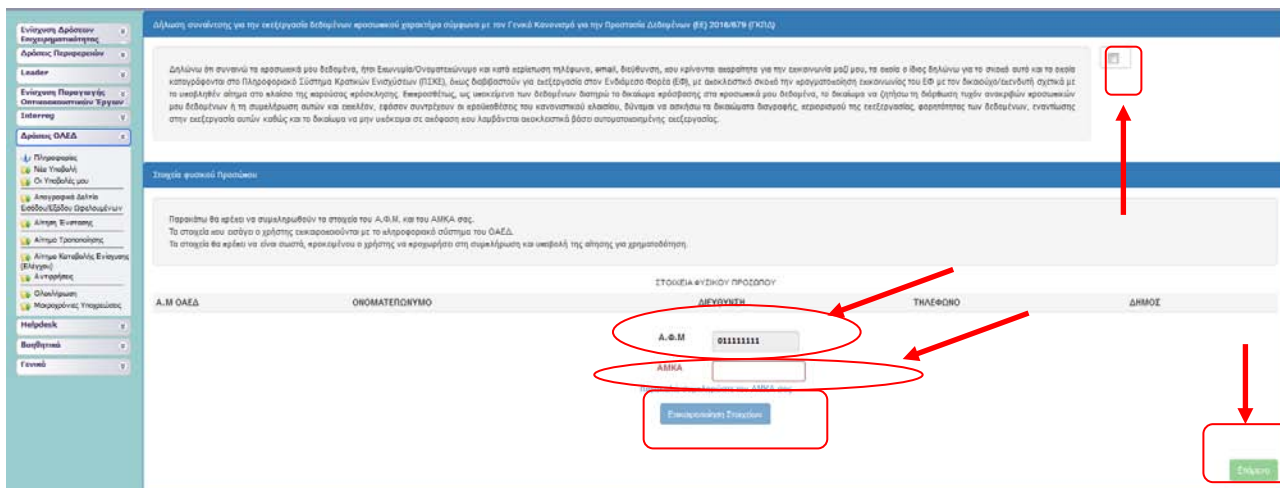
Ενίσχυση Δράσεων Επιχειρηματικότητας
Δράσεις Περιφερειών
Leader
Ενίσχυση Παραγωγής Οπτικοακουστικών Έργων
Interreg
Δράσεις ΟΑΕΔ
Πληροφορίες
Νέα Υποβολή
Οι Υποβολές μου
Απογραφικό Δελτίο Εισόδου/Εξόδου Ωφελούμενων
Αίτηση Ένστασης
Αίτημα Τροποποίησης
Αίτημα Καταβολής Ενίσχυσης (Έλεγχοι)
Αντιρρήσεις
Ολοκλήρωση
Μακροχρόνιες Υποχρεώσεις
Helpdesk
Βοηθητικά
Γενικά

Δήλωση συναίνεσης για την επεξεργασία δεδομένων προσωπικού χαρακτήρα σύμφωνα με τον Γενικό Κανονισμό για την Προστασία Δεδομένων (ΕΕ) 2016/679 (ΓΚΠΔ)

Δηλώνω ότι συναινώ τα προσωπικά μου δεδομένα, ήτοι Επωνυμία/Ονοματεπώνυμο και κατά περίπτωση τηλέφωνο, email, διεύθυνση, που κρίνονται απαραίτητα για την επικοινωνία μαζί μου, τα οποία ο ίδιος δηλώνω για το σκοπό αυτό και τα οποία καταγράφονται στο Πληροφοριακό Σύστημα Κρατικών Ενισχύσεων (ΠΣΚΕ), όπως διαβιβαστούν για επεξεργασία στον Ενδιάμεσο Φορέα (ΕΦ), με αποκλειστικό σκοπό την πραγματοποίηση επικοινωνίας του ΕΦ με τον δικαιούχο/αιτούντα σχετικά με το υποβληθέν αίτημα στο πλαίσιο της παρούσας πρόσκλησης. Εκπροσθέτως, ως υποκείμενο των δεδομένων διατηρώ το δικαίωμα πρόσβασης στα προσωπικά μου δεδομένα, το δικαίωμα να ζητήσω τη διόρθωση τυχόν ανακριβών προσωπικών μου δεδομένων ή τη συμπλήρωση αυτών και εκελέν, εφόσον συντρέχουν οι προϋποθέσεις του κανονιστικού πλαισίου, δύναμαι να ασκήσω τα δικαιώματα διαγραφής, περιορισμού της επεξεργασίας, φορητότητας των δεδομένων, εναντίωσης στην επεξεργασία αυτών καθώς και το δικαίωμα να μην υπόκειμαι σε απόφαση που λαμβάνεται αποκλειστικά βάσει αυτοματοποιημένης επεξεργασίας.

Στοιχεία φυσικού Προσώπου

Παρακάτω θα πρέπει να συμπληρωθούν τα στοιχεία του Α.Φ.Μ. και του ΑΜΚΑ σας.
Τα στοιχεία που εισάγει ο χρήστης επικαιροποιούνται με το πληροφοριακό σύστημα του ΟΑΕΔ.
Τα στοιχεία θα πρέπει να είναι σωστά, προκειμένου ο χρήστης να προχωρήσει στη συμπλήρωση και υποβολή της αίτησης για χρηματοδότηση.

ΣΤΟΙΧΕΙΑ ΦΥΣΙΚΟΥ ΠΡΟΣΩΠΟΥ

| Α.Μ ΟΑΕΔ | ΟΝΟΜΑΤΕΠΩΝΥΜΟ | ΔΙΕΥΘΥΝΣΗ | ΤΗΛΕΦΩΝΟ | ΔΗΜΟΣ |
|---|---|---|---|---|

Α.Φ.Μ 011111111
ΑΜΚΑ
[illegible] ΑΜΚΑ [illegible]
Επικαιροποίηση Στοιχείων
Επόμενο